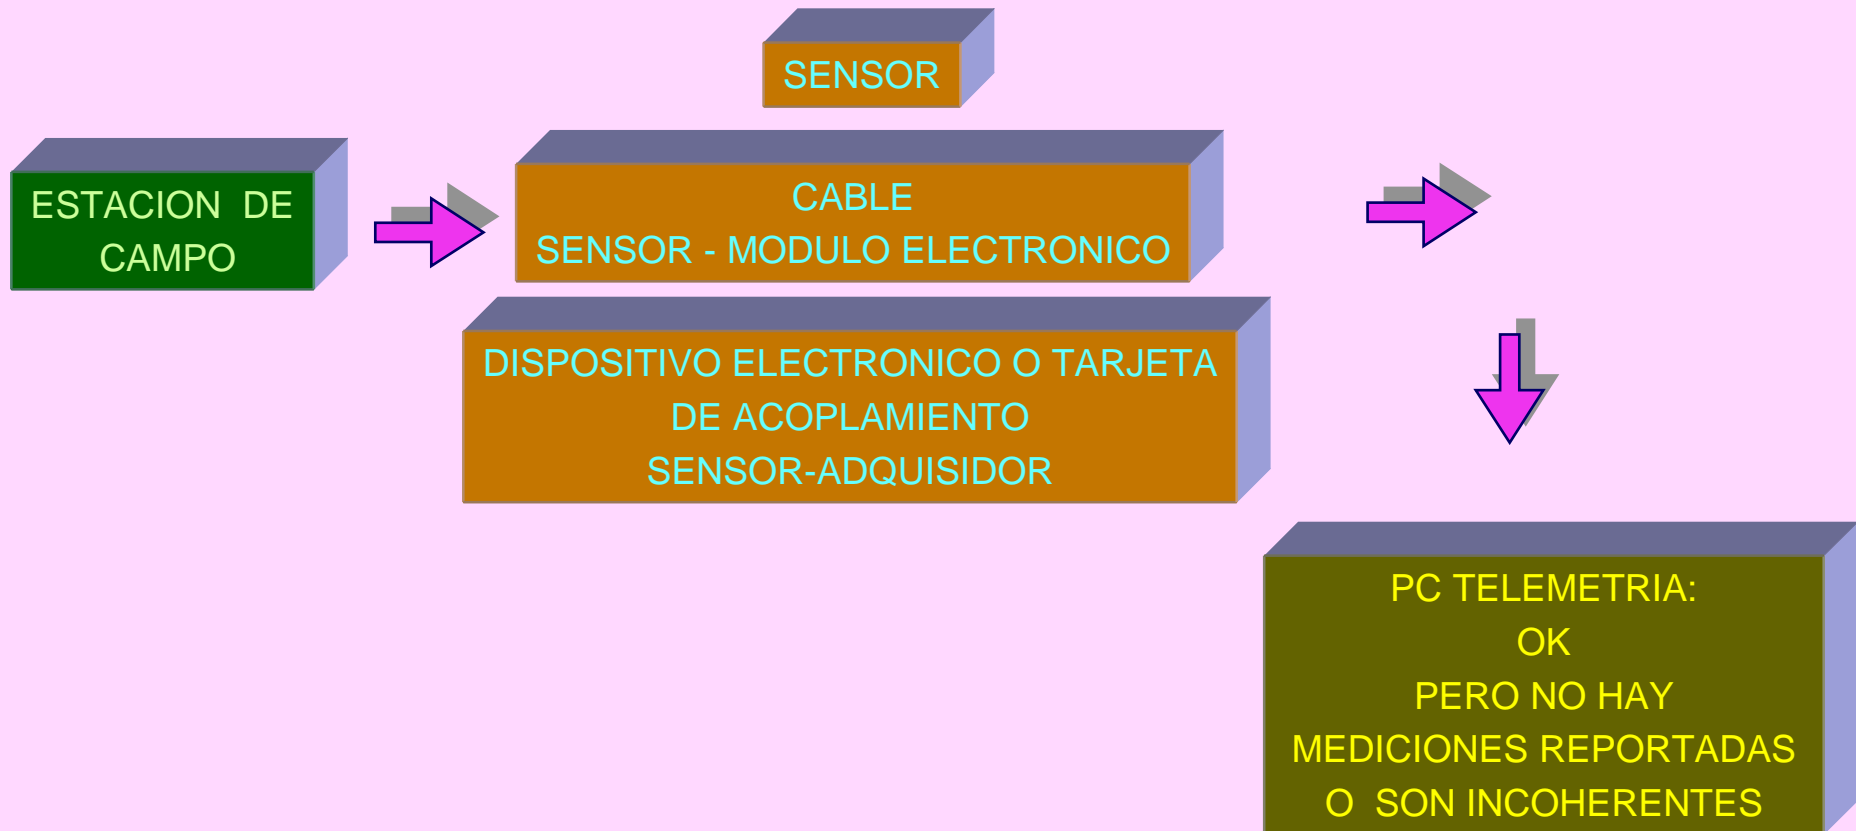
SENSOR

ESTACION DE CAMPO

CABLE
SENSOR - MODULO ELECTRONICO

DISPOSITIVO ELECTRONICO O TARJETA
DE ACOPLAMIENTO
SENSOR-ADQUISIDOR

PC TELEMETRIA:
OK
PERO NO HAY
MEDICIONES REPORTADAS
O SON INCOHERENTES